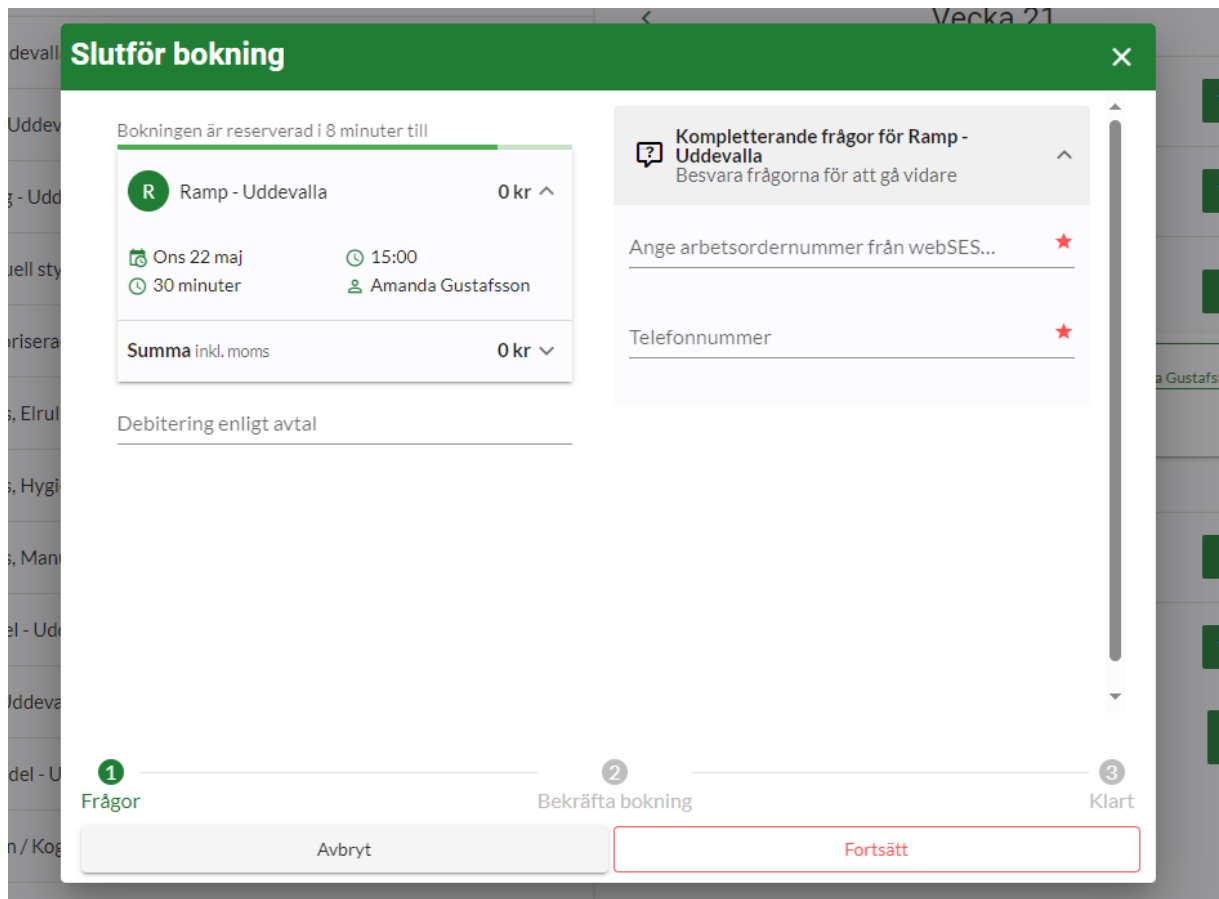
Vecka 21

Slutför bokning

×

Bokningen är reserverad i 8 minuter till

R Ramp - Uddevalla 0 kr

Ons 22 maj
15:00
30 minuter
Amanda Gustafsson

Summa inkl. moms 0 kr

Debitering enligt avtal

Kompletterande frågor för Ramp - Uddevalla
Besvara frågorna för att gå vidare

Ange arbetsordernummer från webSES... *

Telefonnummer *

1 Frågor
2 Bekräfta bokning
3 Klart

Avbryt
Fortsätt

devall
Uddev
g - Udd
uell sty
oriserа
s, Elrul
s, Hygi
s, Manu
el - Udd
Uddeva
del - U
n / Kog
a Gustafs